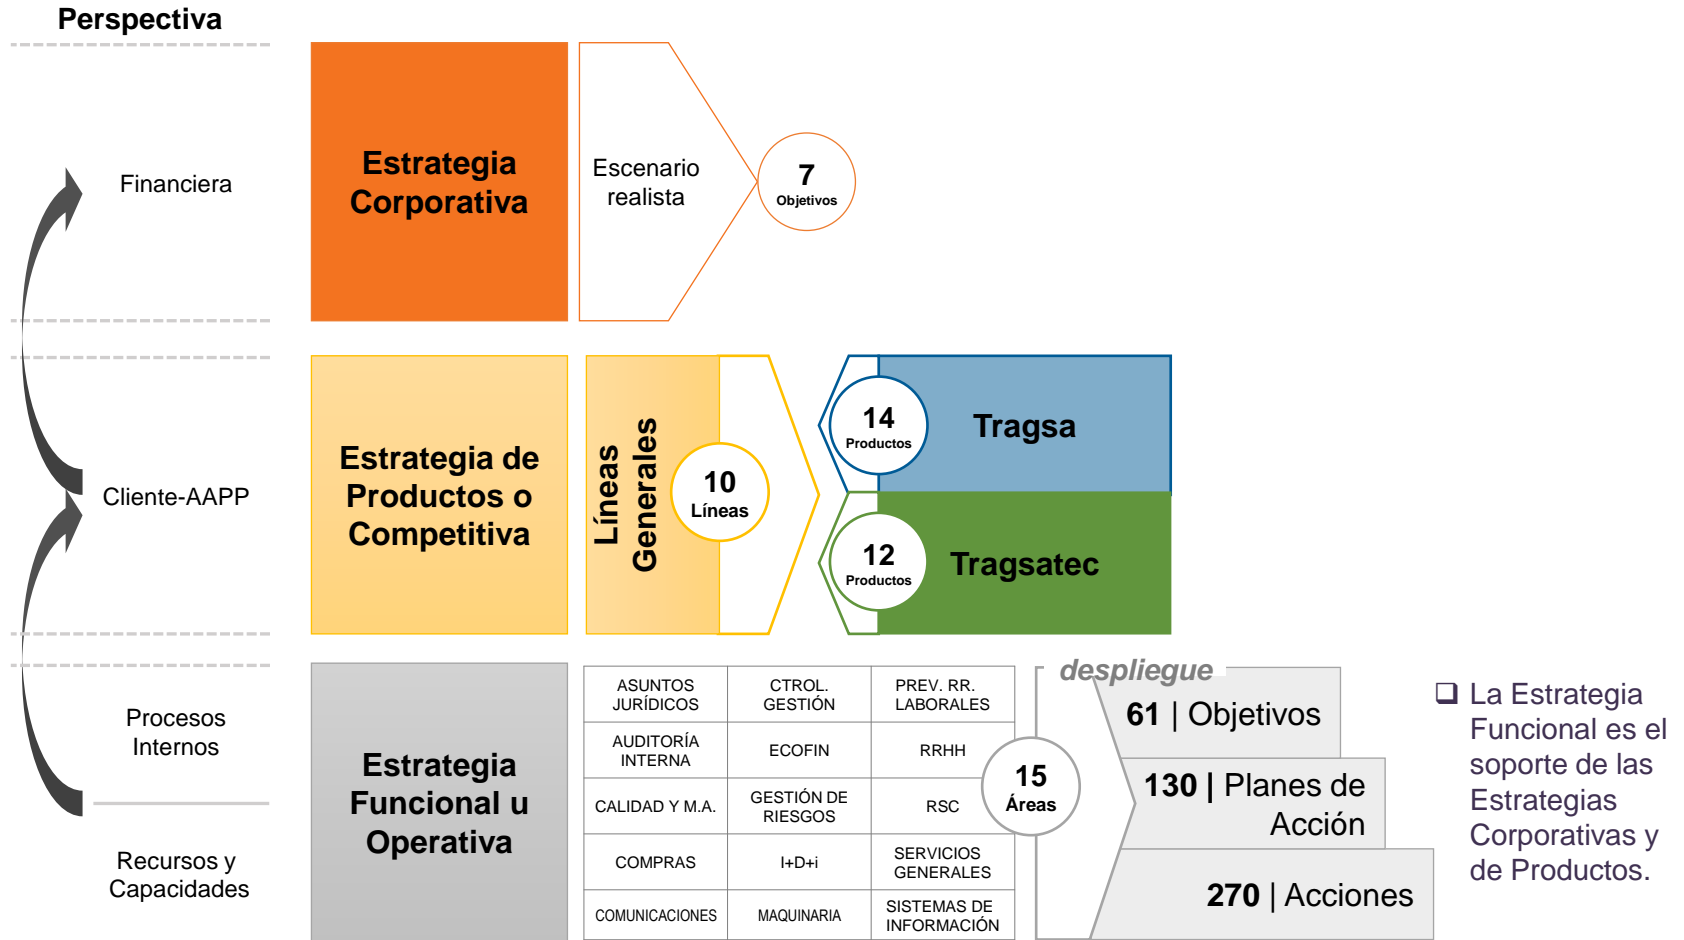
Perspectiva

Financiera

Cliente-AAPP

Procesos Internos

Recursos y Capacidades

Estrategia Corporativa

Escenario realista

7 Objetivos

Estrategia de Productos o Competitiva

Líneas Generales

10 Líneas

14 Productos

Tragsa

12 Productos

Tragsatec

Estrategia Funcional u Operativa

| ASUNTOS JURÍDICOS | CTROL. GESTIÓN | PREV. RR. LABORALES |
|---|---|---|
| AUDITORÍA INTERNA | ECOFIN | RRHH |
| CALIDAD Y M.A. | GESTIÓN DE RIESGOS | RSC |
| COMPRAS | I+D+i | SERVICIOS GENERALES |
| COMUNICACIONES | MAQUINARIA | SISTEMAS DE INFORMACIÓN |

15 Áreas

despliegue

61 | Objetivos

130 | Planes de Acción

270 | Acciones

❑ La Estrategia Funcional es el soporte de las Estrategias Corporativas y de Productos.